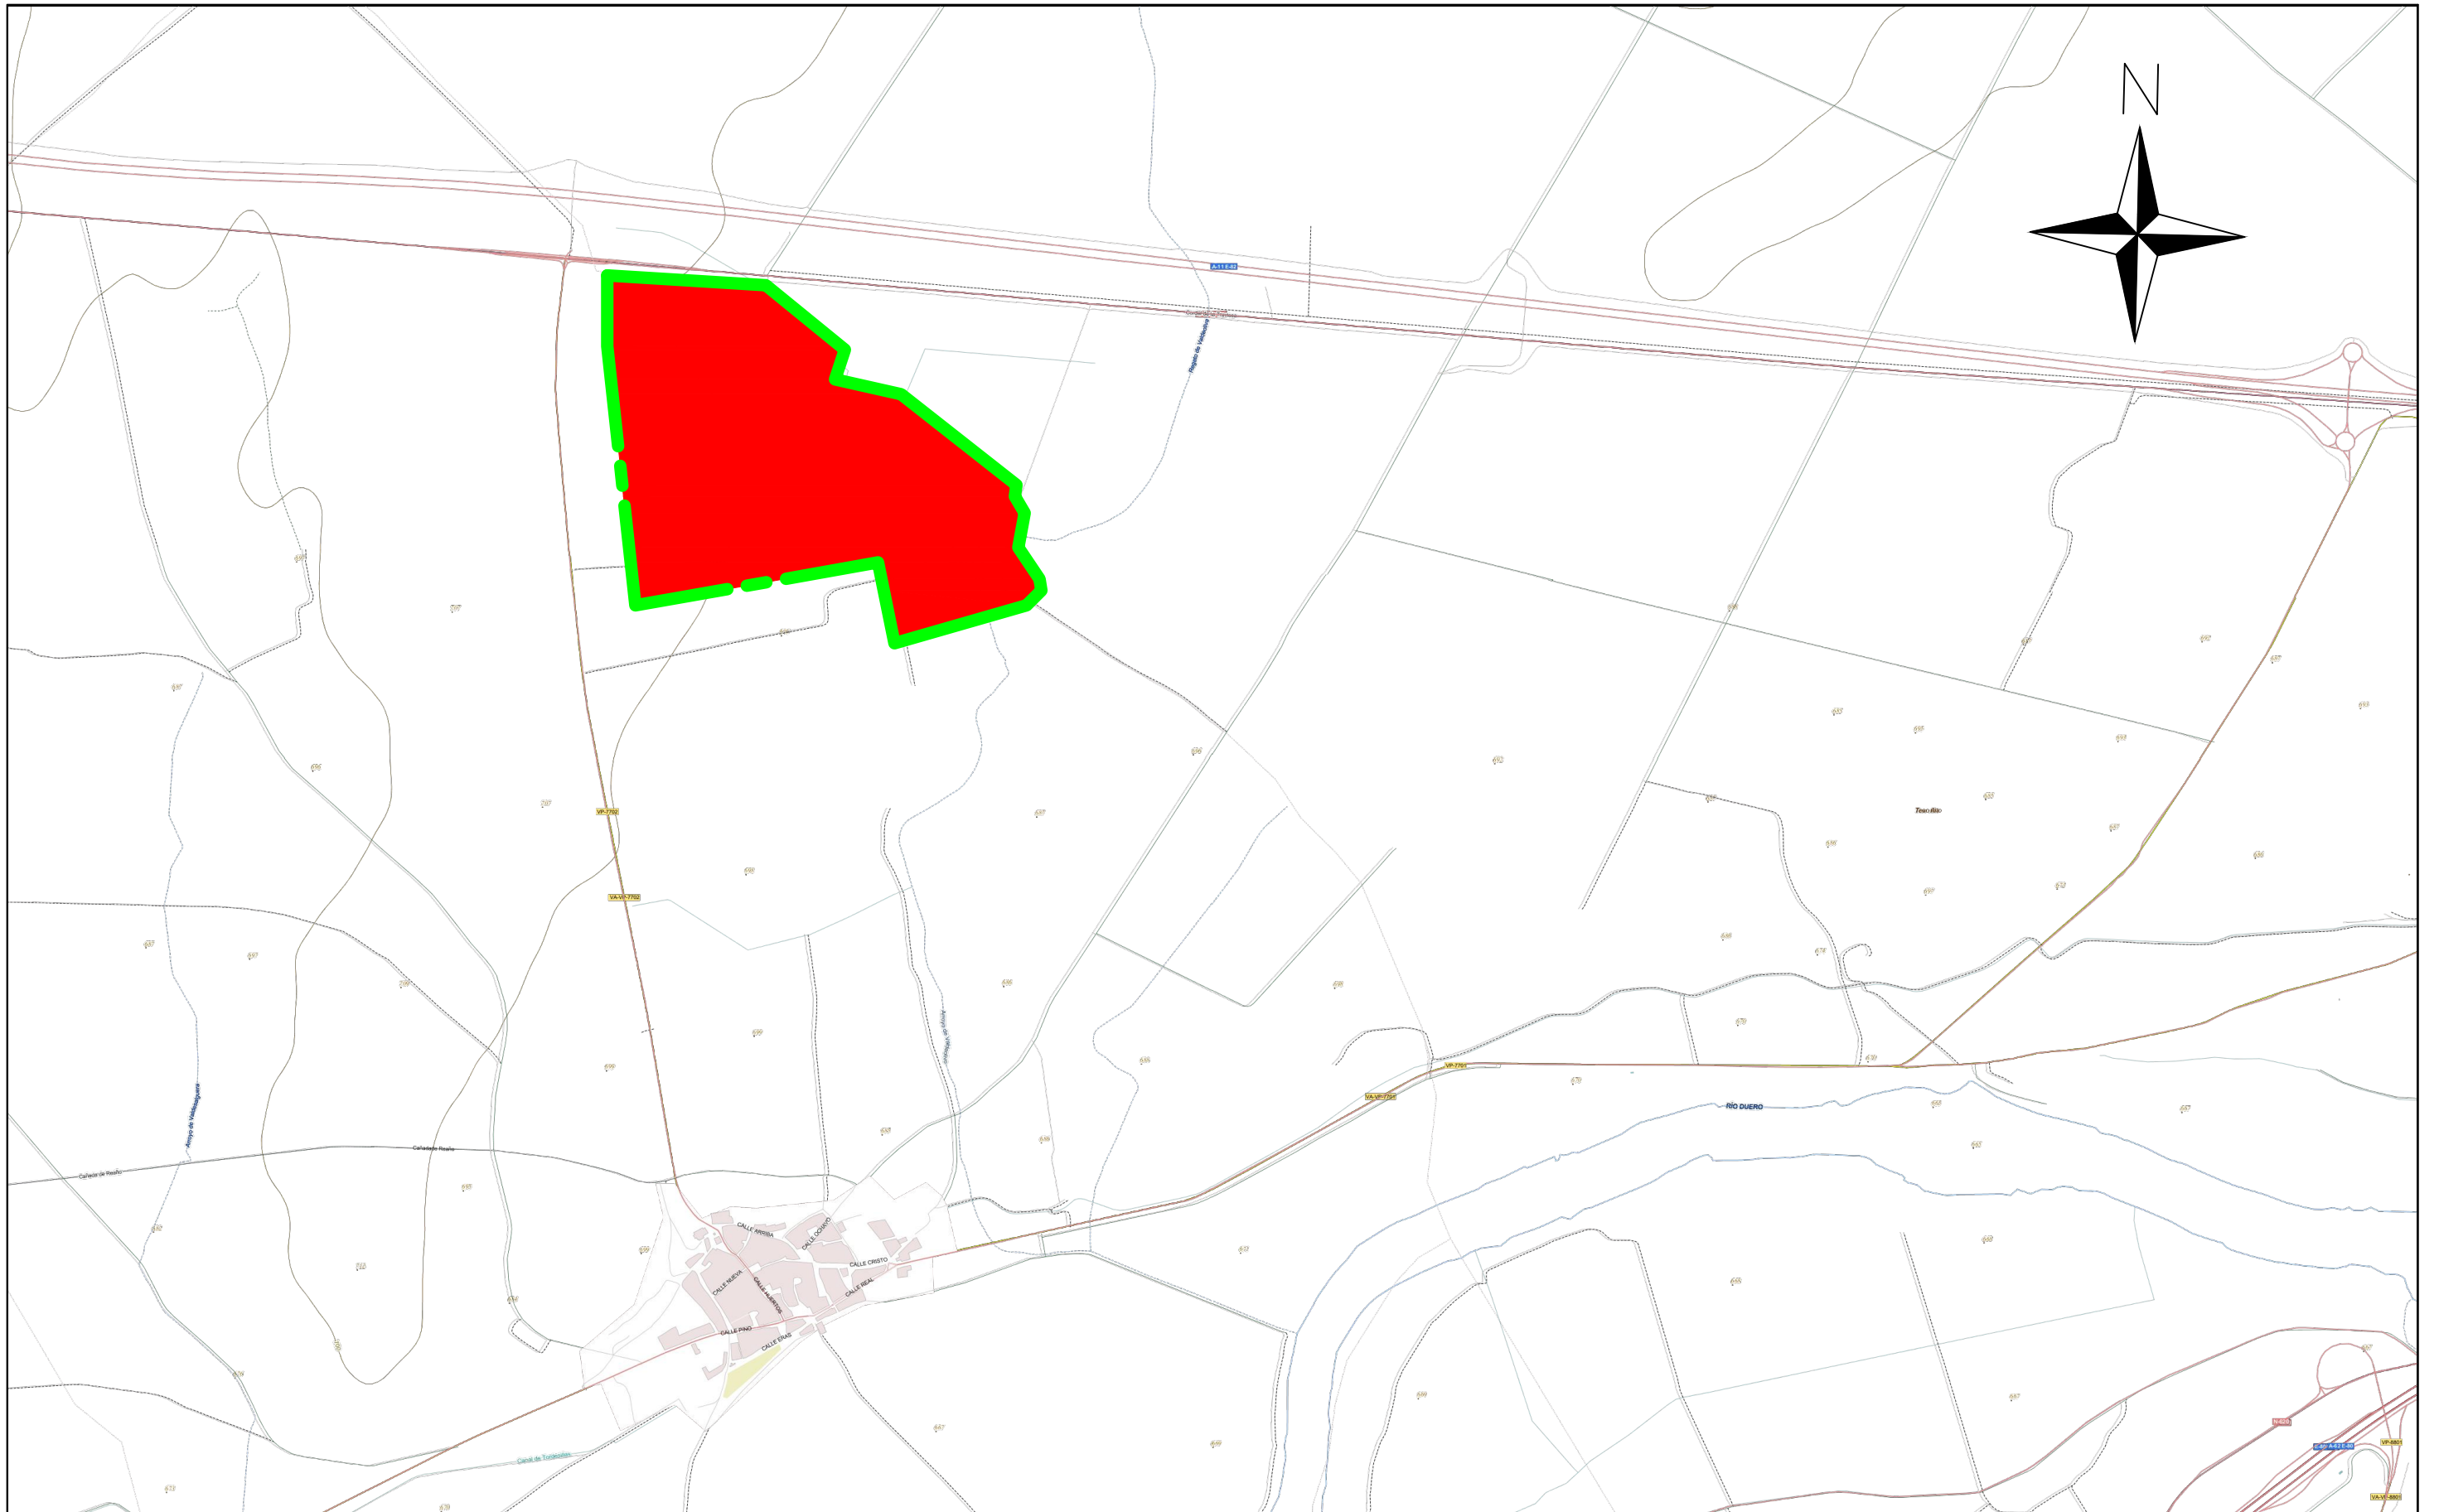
N

A-11 E-82

VP-7702

VA-VP-7702

RÍO DUERO

VP-7702

VA-VP-7702

Cañada Real

Cañada Real

Arroyo de Valdeganga

CALLE ARRIBA

CALLE OCASO

CALLE CRISTO

CALLE NUEVA

CALLE MAYOR

CALLE REAL

CALLE PINO

CALLE ERAS

Canal de Tordesillas

Teso Río

N-620

VP-6601

VA-VP-6601